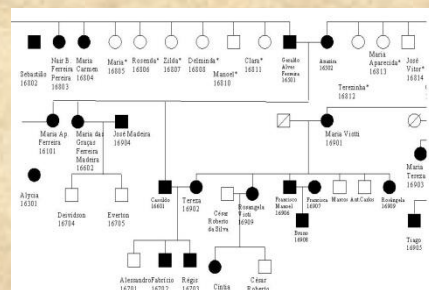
Sebastião 16802

Nair B. Ferreira Ferreira 16803

Maria Carmen 16804

Maria* 16805

Rosenda* 16806

Zilda* 16807

Delminda* 16808

Manoel* 16810

Clara* 16811

Geraldo Alves Ferreira 16501

Amália 16502

Terezinha* 16812

Maria Aparecida* 16813

José Vitor* 16814

Maria Ap. Ferreira 16101

Maria das Graças Ferreira Madeira 16602

José Madeira 16904

Maria Viotti 16901

Alyssia 16301

Deividson 16704

Everton 16705

Cassildo 16601

Tereza 16902

César Roberto da Silva

Rosangela Viotti 16909

Francisco Manoel 16906

Francisca 16907

Marcio

Ant.Carlos

Rosângela 16909

Marta Tereza 16903

Bruno 16908

Tiago 16905

Alessandro 16701

Fabricio 16702

Régis 16703

Cíntia

César Roberto